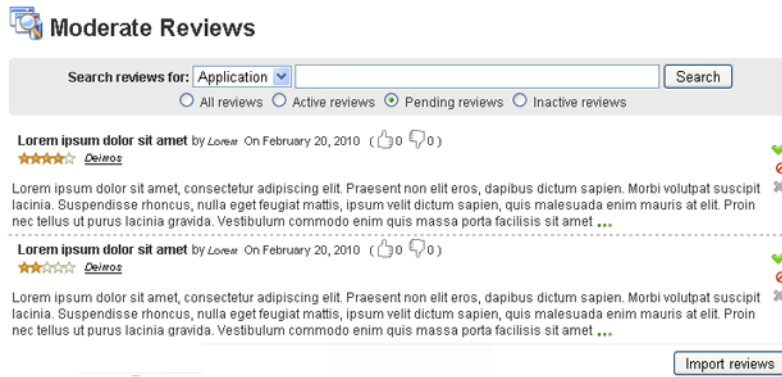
Moderate Reviews

Search reviews for: Application [ ] Search

All reviews Active reviews Pending reviews Inactive reviews

Lorem ipsum dolor sit amet by Lorem On February 20, 2010 (0 0)
Deimos

Lorem ipsum dolor sit amet, consectetur adipiscing elit. Praesent non elit eros, dapibus dictum sapien. Morbi volutpat suscipit lacinia. Suspendisse rhoncus, nulla eget feugiat mattis, ipsum velit dictum sapien, quis malesuada enim mauris at elit. Proin nec tellus ut purus lacinia gravida. Vestibulum commodo enim quis massa porta facilisis sit amet ...

Lorem ipsum dolor sit amet by Lorem On February 20, 2010 (0 0)
Deimos

Lorem ipsum dolor sit amet, consectetur adipiscing elit. Praesent non elit eros, dapibus dictum sapien. Morbi volutpat suscipit lacinia. Suspendisse rhoncus, nulla eget feugiat mattis, ipsum velit dictum sapien, quis malesuada enim mauris at elit. Proin nec tellus ut purus lacinia gravida. Vestibulum commodo enim quis massa porta facilisis sit amet ...

Import reviews